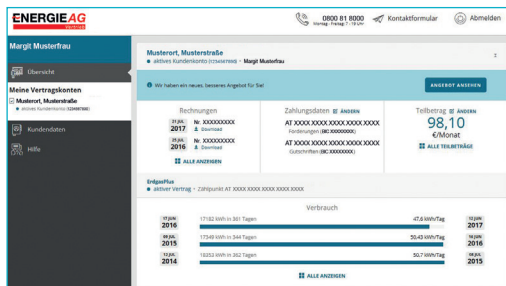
ENERGIE AG

0800 81 8000
Montag - Freitag 7 - 19 Uhr

Kontaktformular

Abmelden

Margit Musterfrau

Übersicht

Meine Vertragskonten

Musterort, Musterstraße
aktives Kundenkonto (123456789)

Kundendaten

Hilfe

Musterort, Musterstraße
aktives Kundenkonto (123456789) > Margit Musterfrau

Wir haben ein neues, besseres Angebot für Sie!

ANGEBOT ANSEHEN

Rechnungen

21 JUL 2017 Nr. XXXXXXXXX Download

21 JUL 2016 Nr. XXXXXXXXX Download

ALLE ANZEIGEN

Zahlungsdaten ÄNDERN

AT XXXX XXXX XXXX XXXX XXXX
Forderungen (BIC XXXXXXXX)

AT XXXX XXXX XXXX XXXX XXXX
Gutschriften (BIC XXXXXXXX)

Teilbetrag ÄNDERN

98,10
€/Monat

ALLE TEILBETRÄGE

ErdgasPlus
aktiver Vertrag > Zählpunkt AT XXXX XXXX XXXX XXXX XXXX

Verbrauch

| | | | |
|---|---|---|---|
| 17 JUN 2016 | 17182 kWh in 361 Tagen | 47.6 kWh/Tag | 12 JUN 2017 |
| 09 JUL 2015 | 17349 kWh in 344 Tagen | 50.43 kWh/Tag | 17 JUN 2016 |
| 12 JUL 2014 | 18353 kWh in 362 Tagen | 50.7 kWh/Tag | 09 JUL 2015 |

ALLE ANZEIGEN